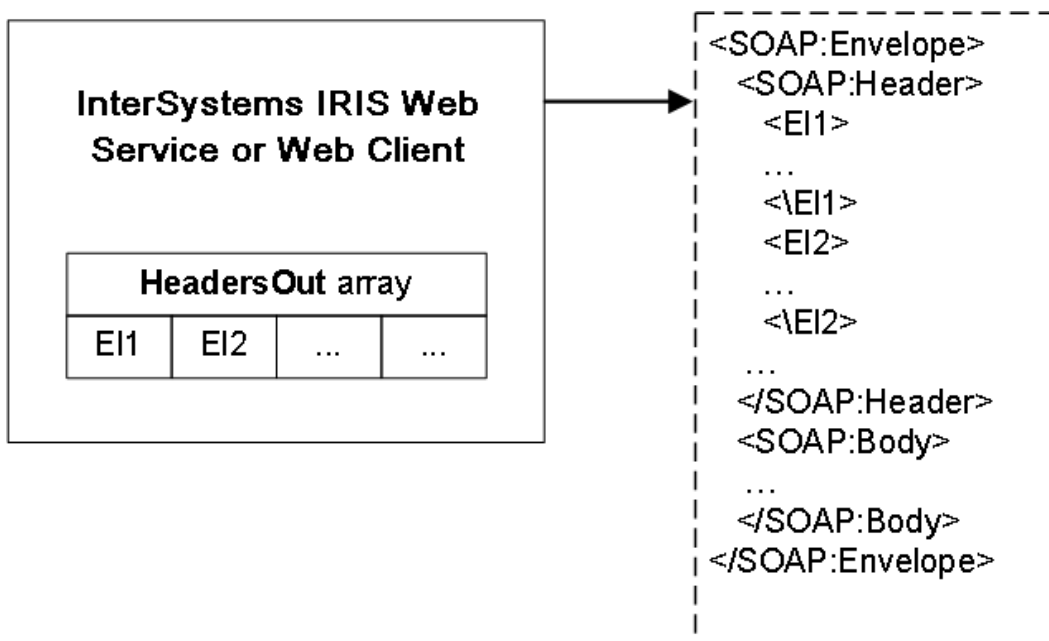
InterSystems IRIS Web Service or Web Client

| HeadersOut array | | | |
|---|---|---|---|
| El1 | El2 | … | … |

<SOAP:Envelope>
<SOAP:Header>
<El1>
…
<\El1>
<El2>
…
<\El2>
…
</SOAP:Header>
<SOAP:Body>
…
</SOAP:Body>
</SOAP:Envelope>